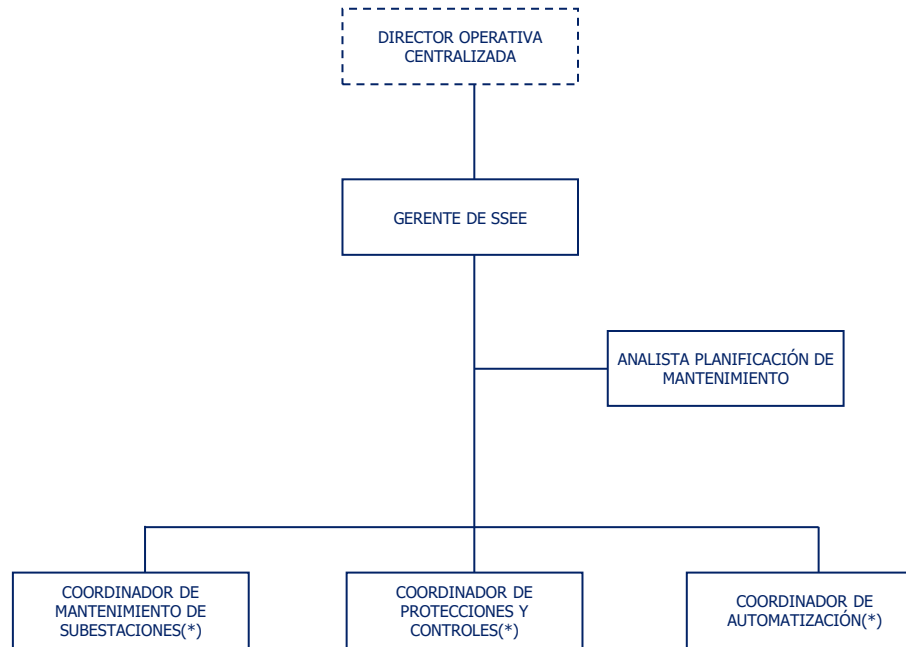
DIRECTOR OPERATIVA CENTRALIZADA

GERENTE DE SSEE

ANALISTA PLANIFICACIÓN DE MANTENIMIENTO

COORDINADOR DE MANTENIMIENTO DE SUBESTACIONES(*)

COORDINADOR DE PROTECCIONES Y CONTROLES(*)

COORDINADOR DE AUTOMATIZACIÓN(*)